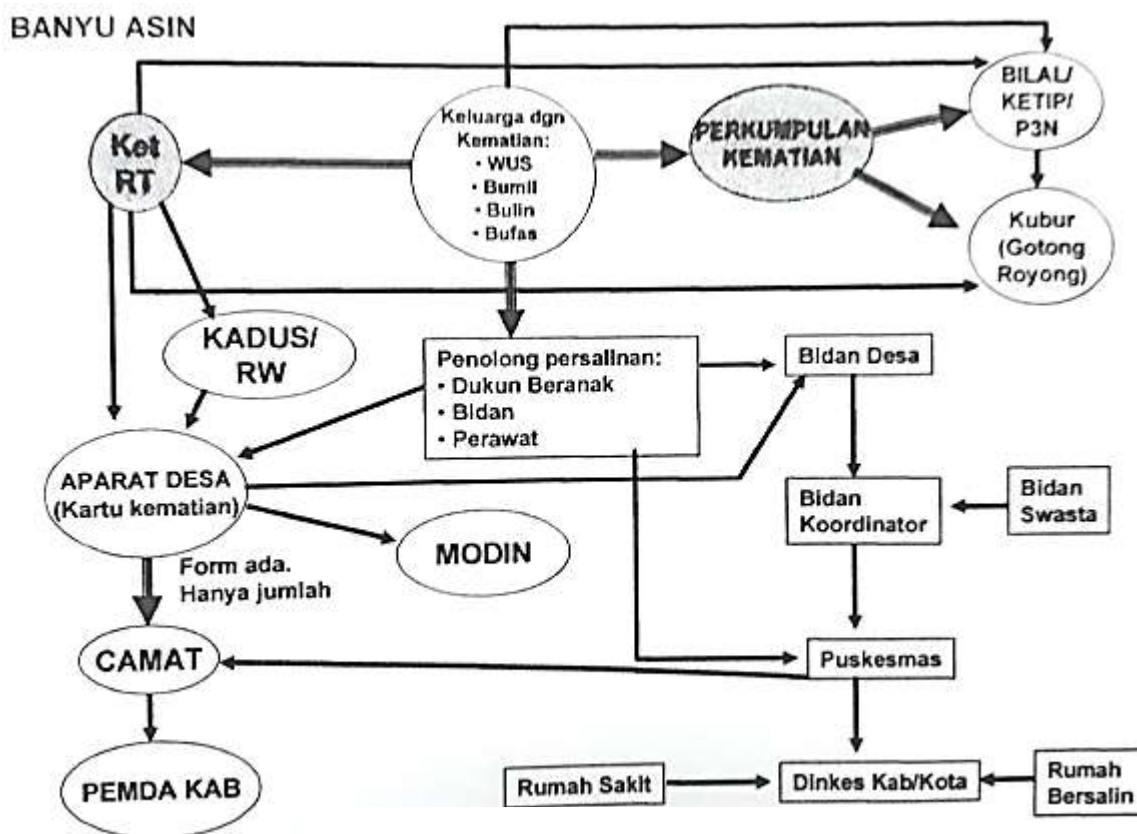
BANYU ASIN

Ket RT

Keluarga dgn Kematian:
• WUS
• Bumil
• Bulin
• Bufas

PERKUMPULAN KEMATIAN

BILAL/ KETIP/ P3N

Kubur (Gotong Royong)

KADUS/ RW

Penolong persalinan:
• Dukun Beranak
• Bidan
• Perawat

Bidan Desa

APARAT DESA (Kartu kematian)

Bidan Koordinator

Bidan Swasta

MODIN

Form ada. Hanya jumlah

CAMAT

Puskesmas

PEMDA KAB

Rumah Sakit

Dinkes Kab/Kota

Rumah Bersalin